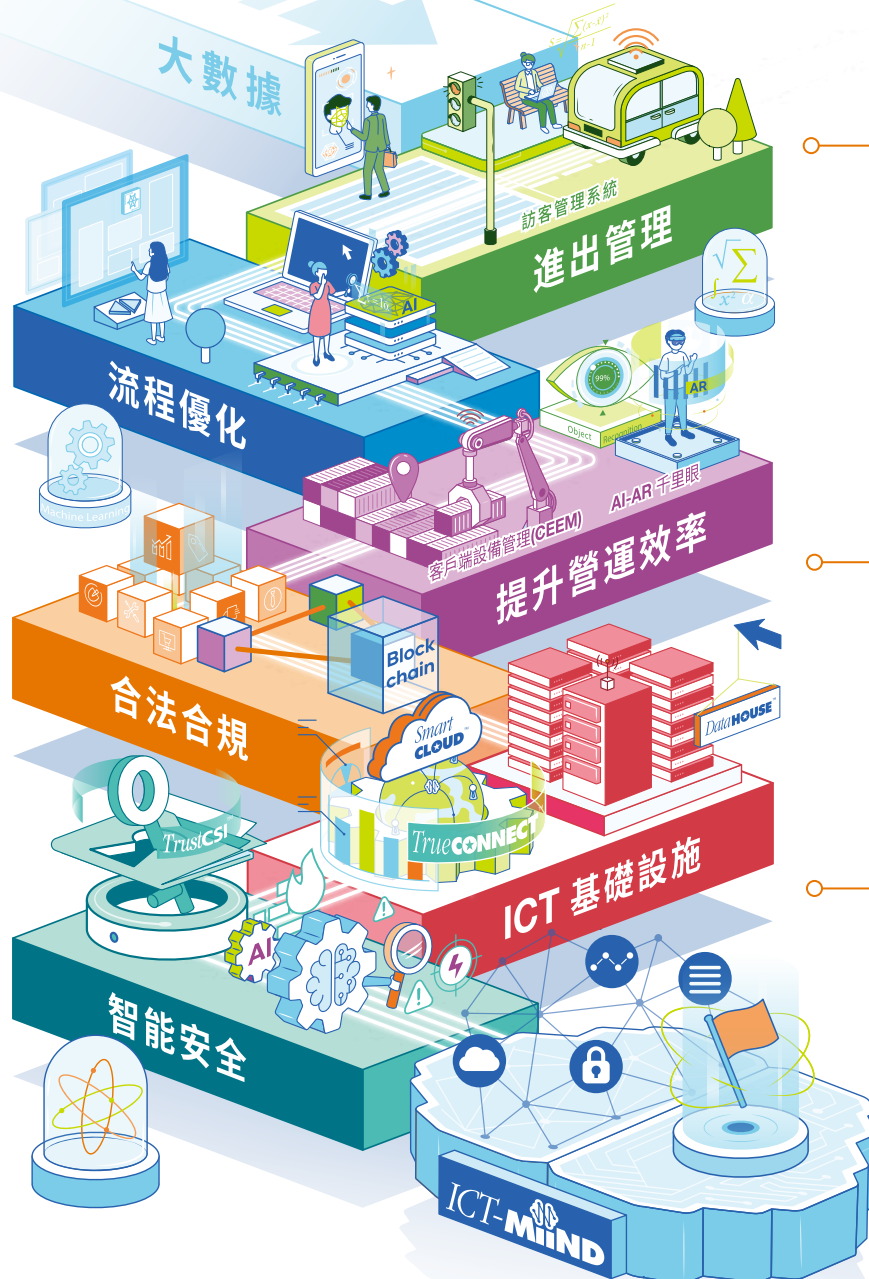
大數據

訪客管理系統

進出管理

AI

流程優化

99%

Object Recognition

AR

AI-AR 千里眼

Machine Learning

客戶端設備管理(CEEM)

提升營運效率

Block chain

合法合規

DataHOUSE

Smart CLOUD

TrustCSI

TrueCONNECT

ICT 基礎設施

AI

智能安全

ICT-MIND